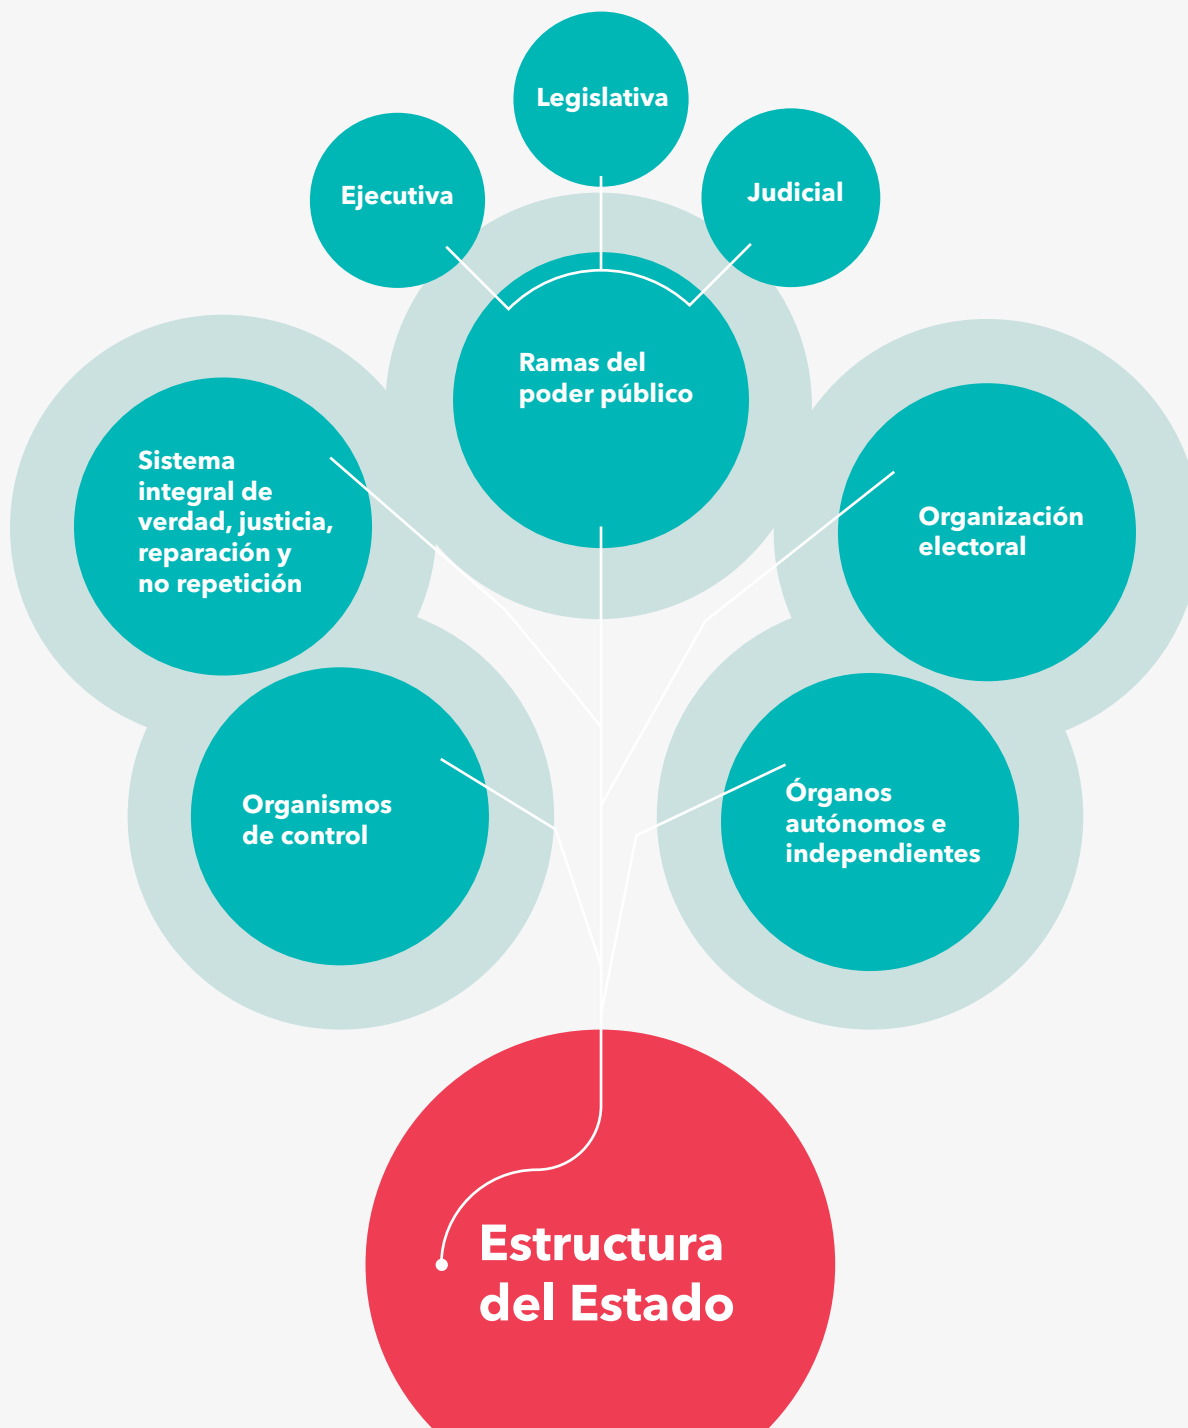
Legislativa

Ejecutiva

Judicial

Ramas del poder público

Sistema integral de verdad, justicia, reparación y no repetición

Organización electoral

Organismos de control

Órganos autónomos e independientes

Estructura del Estado